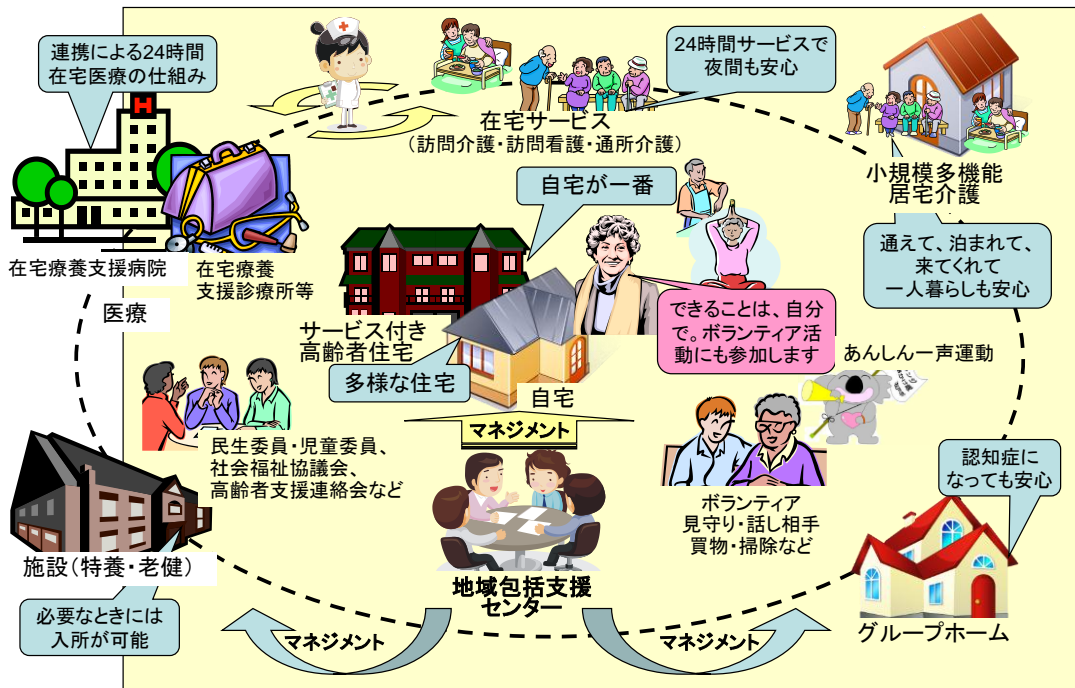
連携による24時間
在宅医療の仕組み

在宅サービス
（訪問介護・訪問看護・通所介護）

24時間サービスで
夜間も安心

小規模多機能
居宅介護

通えて、泊まれて、
来てくれて
一人暮らしも安心

自宅が一番

在宅療養支援病院

在宅療養
支援診療所等

医療

サービス付き
高齢者住宅

多様な住宅

自宅

できることは、自分で。ボランティア活動にも参加します

あんしん一声運動

マネジメント

民生委員・児童委員、
社会福祉協議会、
高齢者支援連絡会など

ボランティア
見守り・話し相手
買物・掃除など

認知症に
なっても安心

施設（特養・老健）

必要なときには
入所が可能

地域包括支援
センター

マネジメント

マネジメント

グループホーム